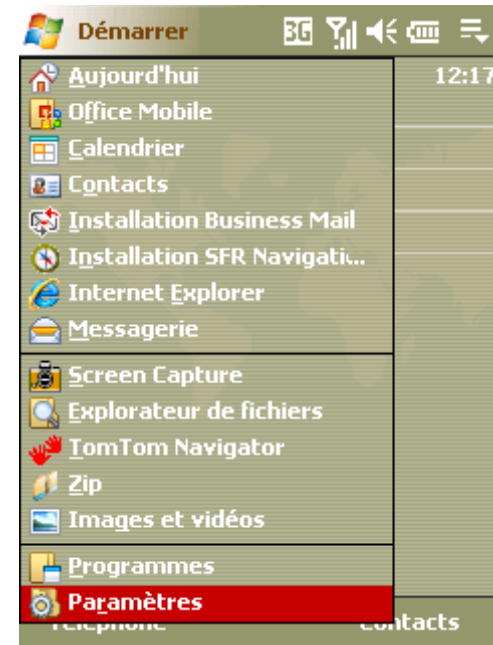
Démarrer 3G

12:17

Aujourd'hui
Office Mobile
Calendrier
Contacts
Installation Business Mail
Installation SFR Navigati...
Internet Explorer
Messagerie

Screen Capture
Explorateur de fichiers
TomTom Navigator
Zip
Images et vidéos

Programmes
Paramètres

Téléphone
Contacts